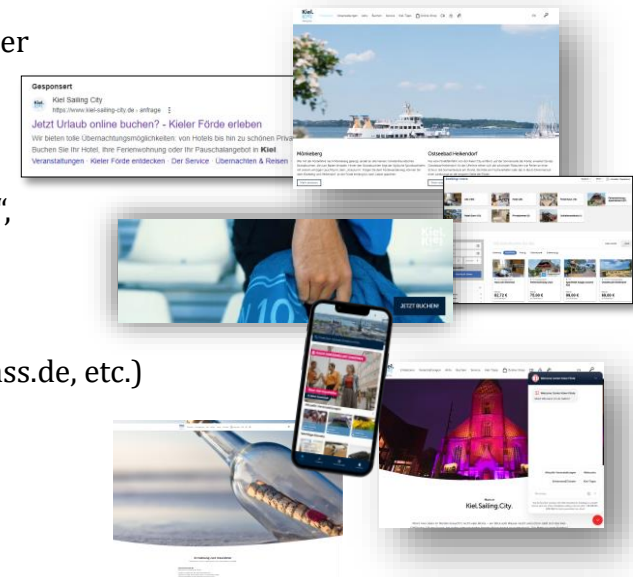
er

”,

ass.de, etc.)

Gesponsert

Kiel Sailing City
https://www.kiel-sailing-city.de › anfrage

Jetzt Urlaub online buchen? - Kieler Förde erleben

Wir bieten tolle Übernachtungsmöglichkeiten: von Hotels bis hin zu schönen Priva Buchen Sie Ihr Hotel, Ihre Ferienwohnung oder Ihr Pauschalangebot in **Kiel**.

Veranstaltungen · Kieler Förde entdecken · Der Service · Übernachten & Reisen

Mönkeberg

Ostseebad Heikendorf

JETZT BUCHEN!

Kiel.Sailing.City.